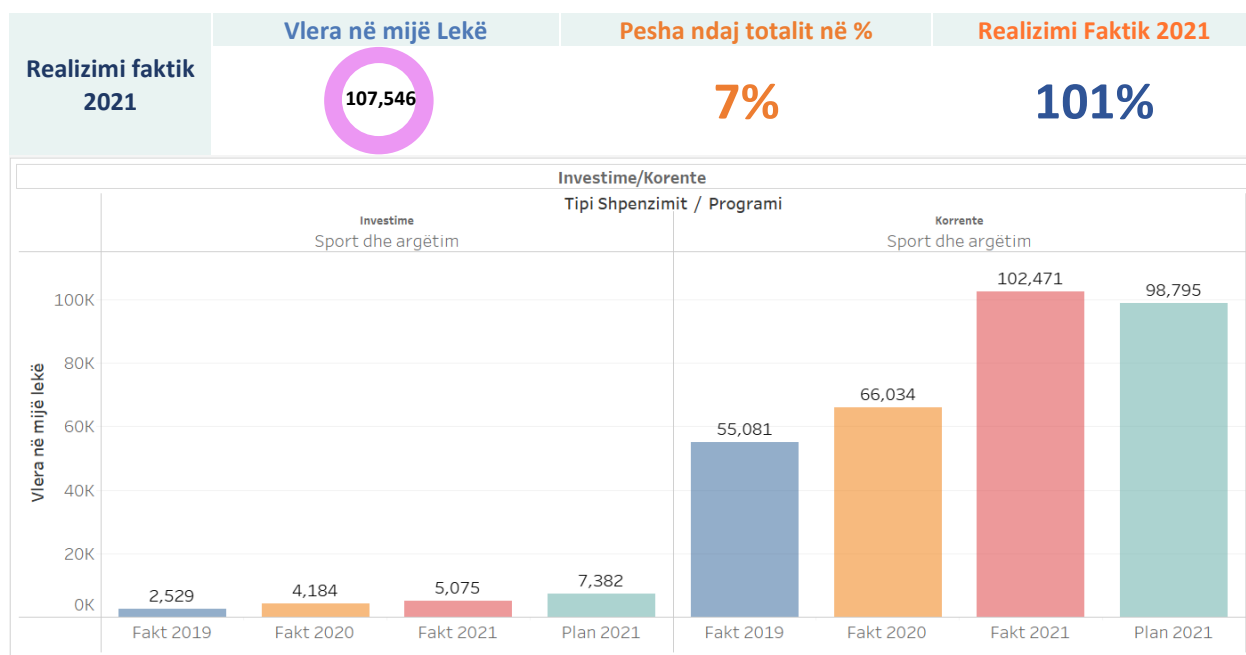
Realizimi faktik 2021

Vlera në mijë Lekë

107,546

Pesha ndaj totalit në %

7%

Realizimi Faktik 2021

101%

Investime/Korente

Tipi Shpenzimit / Programi

Investime

Sport dhe argëtim

Korrente

Sport dhe argëtim

Vlera në mijë lekë

100K
80K
60K
40K
20K
0K

2,529
4,184
5,075
7,382

Fakt 2019
Fakt 2020
Fakt 2021
Plan 2021

55,081
66,034
102,471
98,795

Fakt 2019
Fakt 2020
Fakt 2021
Plan 2021